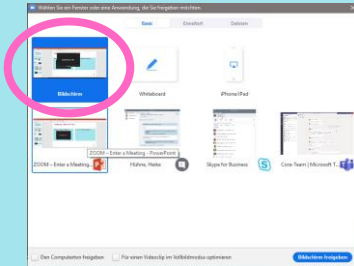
Wählen Sie ein Fenster oder eine Anwendung, die Sie freigeben möchten.

Basis | Erweitert | Dateien

Bildschirm | Whiteboard | iPhone/iPad

ZOOM – Enter a Meeting... | ZOOM – Enter a Meeting – PowerPoint | Führe, Heike | Skype for Business | Core-Team | Microsoft T...

Den Computerton freigeben | Für einen Videoclip im Vollbildmodus optimieren | Bildschirm freigeben